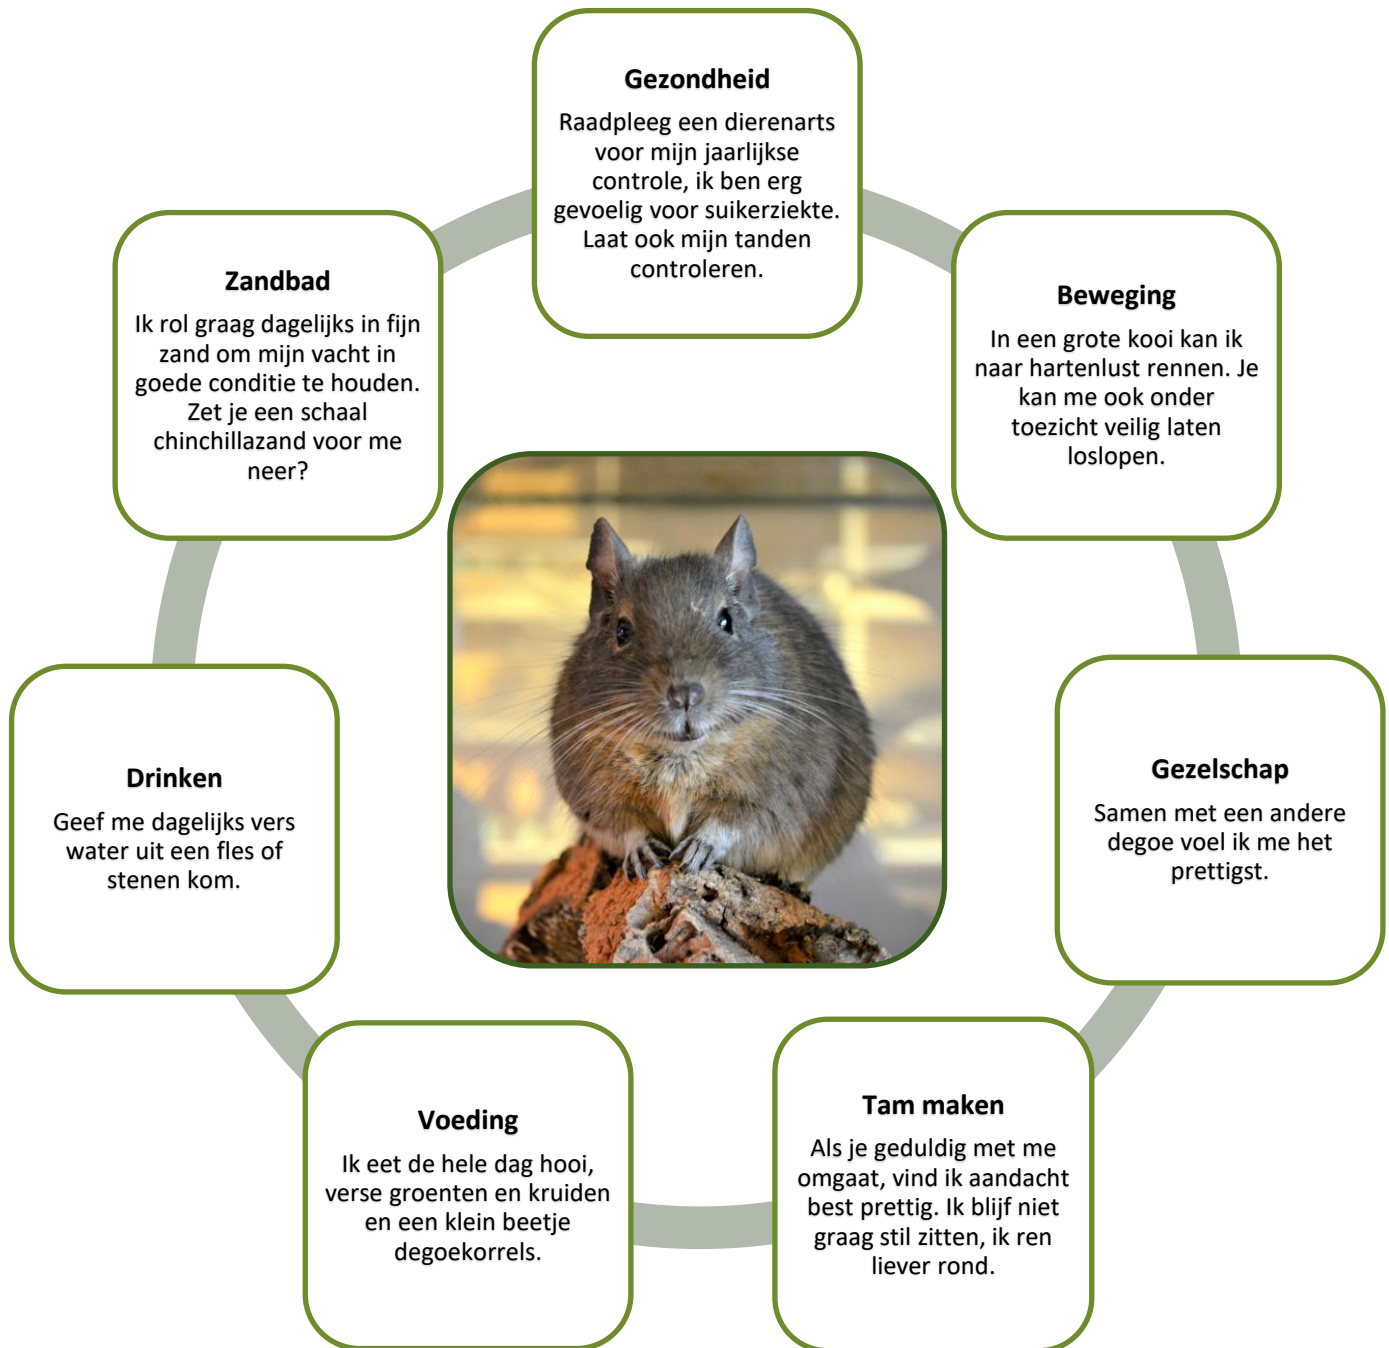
**Gezondheid**
Raadpleeg een dierenarts voor mijn jaarlijkse controle, ik ben erg gevoelig voor suikerziekte. Laat ook mijn tanden controleren.

**Beweging**
In een grote kooi kan ik naar hartenlust rennen. Je kan me ook onder toezicht veilig laten loslopen.

**Gezelschap**
Samen met een andere degoe voel ik me het prettigst.

**Tam maken**
Als je geduldig met me omgaat, vind ik aandacht best prettig. Ik blijf niet graag stil zitten, ik ren liever rond.

**Voeding**
Ik eet de hele dag hooi, verse groenten en kruiden en een klein beetje degoekorrels.

**Drinken**
Geef me dagelijks vers water uit een fles of stenen kom.

**Zandbad**
Ik rol graag dagelijks in fijn zand om mijn vacht in goede conditie te houden. Zet je een schaal chinchillazand voor me neer?